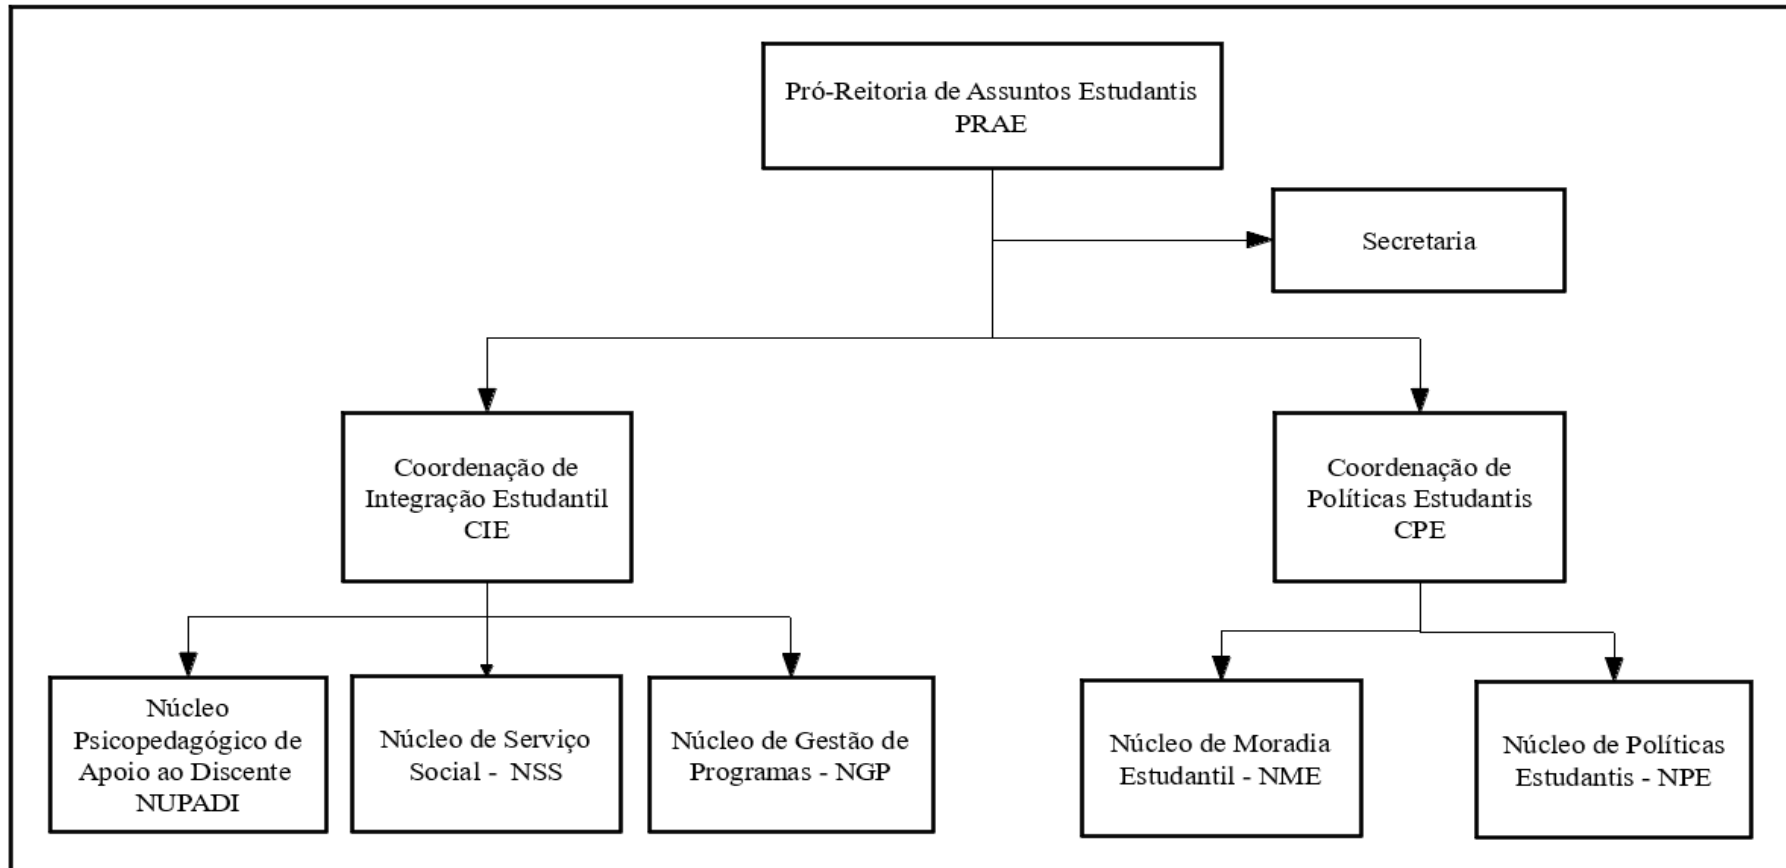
Pró-Reitoria de Assuntos Estudantis
PRAE

Secretaria

Coordenação de Integração Estudantil
CIE

Coordenação de Políticas Estudantis
CPE

Núcleo Psicopedagógico de Apoio ao Discente
NUPADI

Núcleo de Serviço Social - NSS

Núcleo de Gestão de Programas - NGP

Núcleo de Moradia Estudantil - NME

Núcleo de Políticas Estudantis - NPE